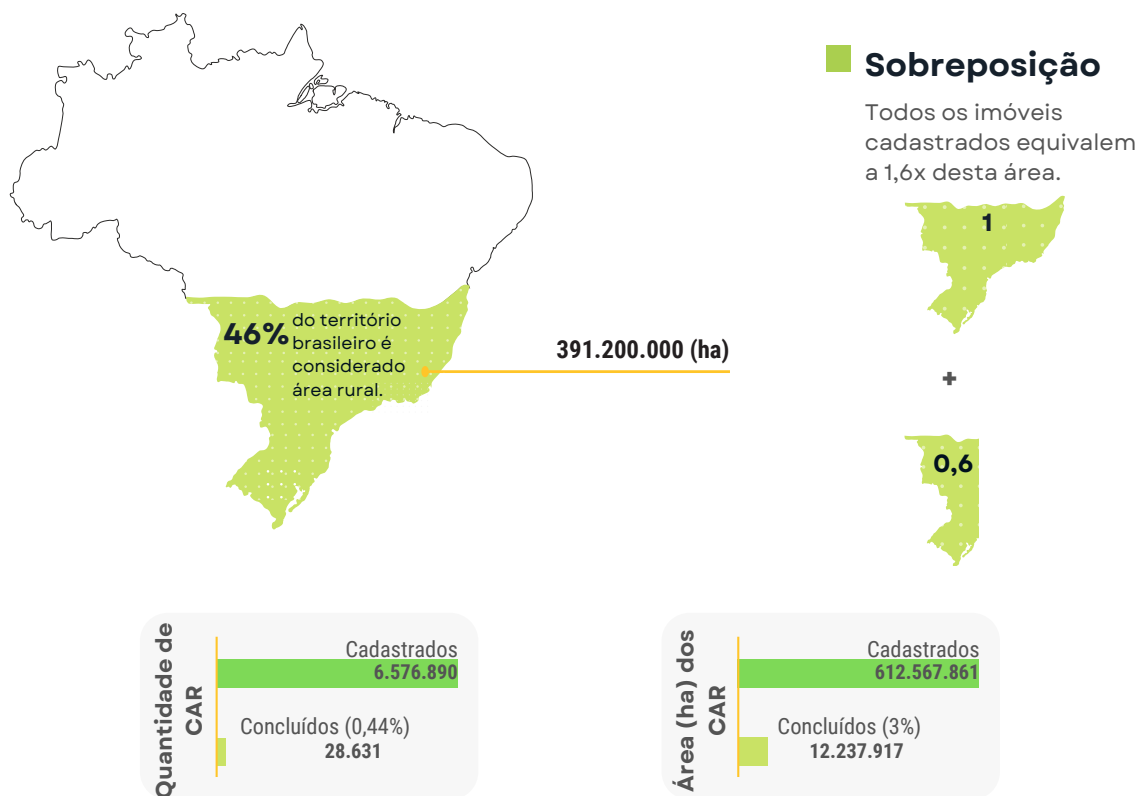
Sobreposição

Todos os imóveis cadastrados equivalem a 1,6x desta área.

1

+

0,6

46% do território brasileiro é considerado área rural.

391.200.000 (ha)

Quantidade de CAR

Cadastrados
6.576.890

Concluídos (0,44%)
28.631

Área (ha) dos CAR

Cadastrados
612.567.861

Concluídos (3%)
12.237.917